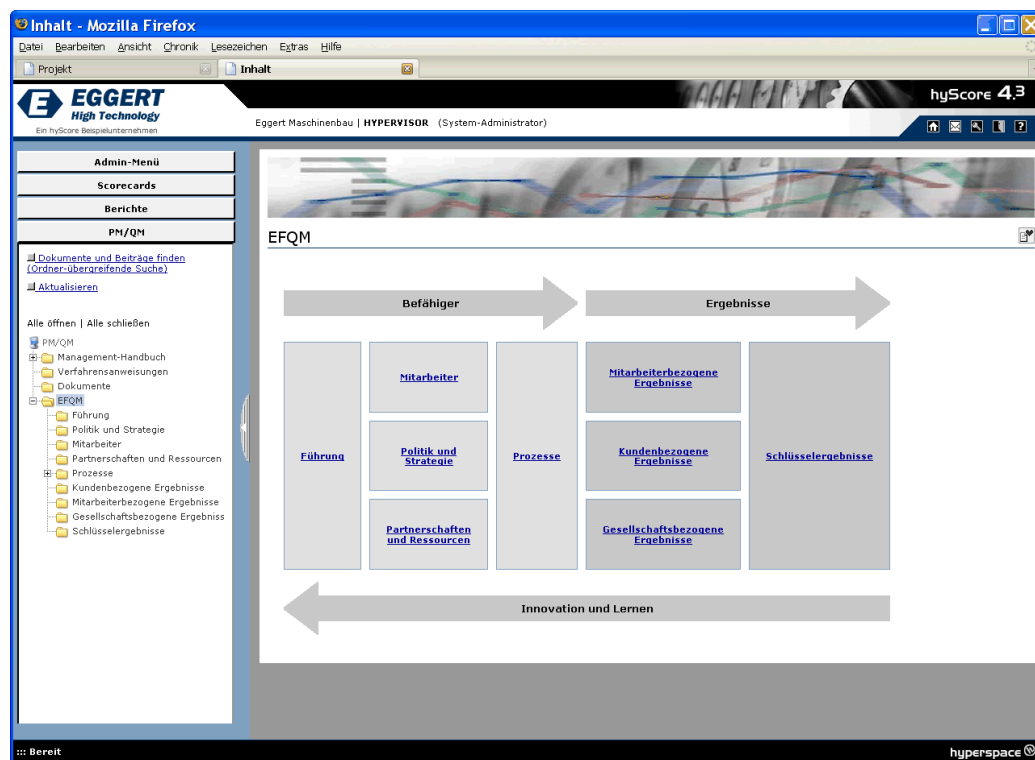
Inhalt - Mozilla Firefox

Datei Bearbeiten Ansicht Chronik Lesezeichen Extras Hilfe

Projekt | Inhalt

EGGERT
High Technology
Ein hyScore Beispielunternehmen

Eggert Maschinenbau | HYPERVISOR (System-Administrator)

hyScore 4.3

Admin-Menü
Scorecards
Berichte
PM/QM

Dokumente und Beiträge finden (Ordner-übergreifende Suche)

Aktualisieren

Alle öffnen | Alle schließen

PM/QM
Management-Handbuch
Verfahrensanweisungen
Dokumente
EFQM
Führung
Politik und Strategie
Mitarbeiter
Partnerschaften und Ressourcen
Prozesse
Kundenbezogene Ergebnisse
Mitarbeiterbezogene Ergebnisse
Gesellschaftsbezogene Ergebnis
Schlüsselergebnisse

EFQM

Befähiger

Ergebnisse

Führung

Mitarbeiter

Politik und Strategie

Partnerschaften und Ressourcen

Prozesse

Mitarbeiterbezogene Ergebnisse

Kundenbezogene Ergebnisse

Gesellschaftsbezogene Ergebnisse

Schlüsselergebnisse

Innovation und Lernen

::: Bereit

hyperspace